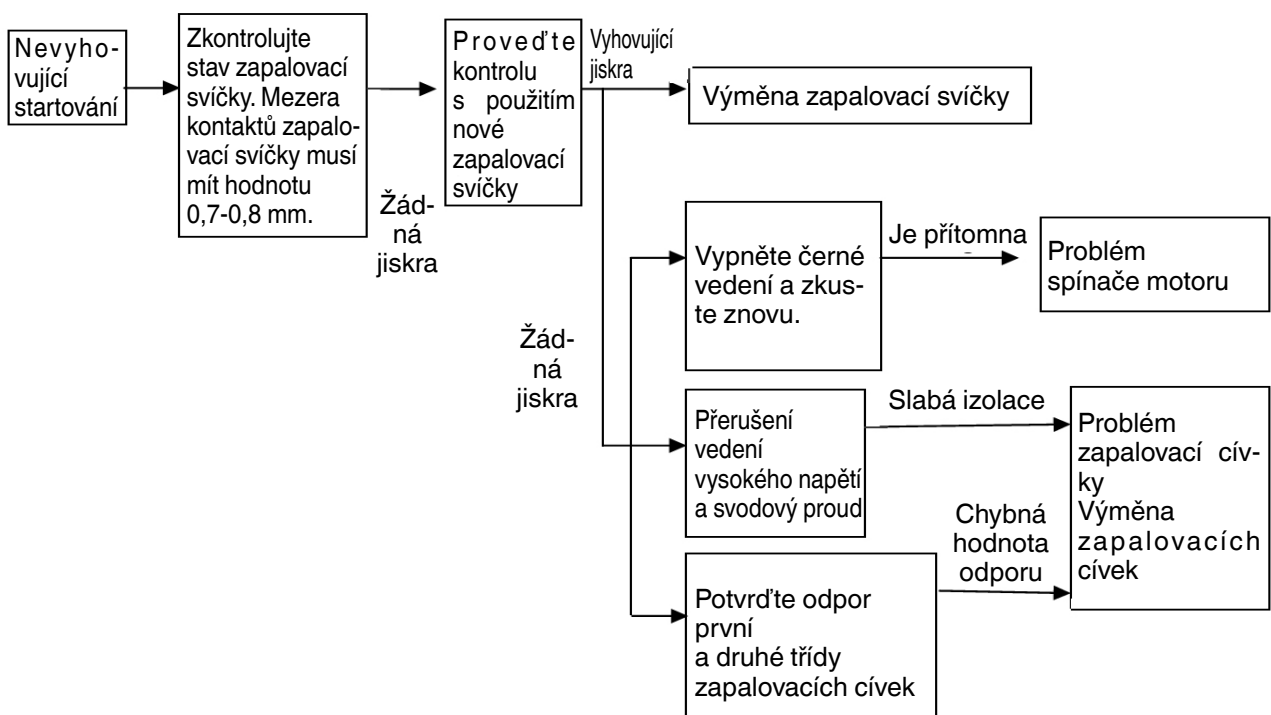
Nevyhovující startování

Zkontrolujte stav zapalovací svíčky. Mezera kontaktů zapalovací svíčky musí mít hodnotu 0,7-0,8 mm.

Žádná jiskra

Proveďte kontrolu s použitím nové zapalovací svíčky

Vyhovující jiskra

Výměna zapalovací svíčky

Žádná jiskra

Vypněte černé vedení a zkuste znovu.

Je přítomna

Problém spínače motoru

Přerušení vedení vysokého napětí a svodový proud

Slabá izolace

Problém zapalovací cívky
Výměna zapalovacích cívek

Chybná hodnota odporu

Potvrďte odpor první a druhé třídy zapalovacích cívek